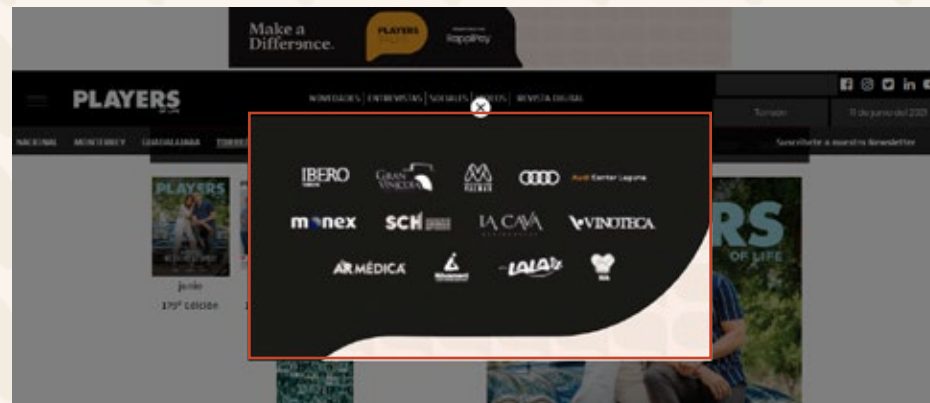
Make a Differǝnce.
PLAYERS
RappiPay

PLAYERS
NOVEDADES | ENTREVISTAS | SOCIALES | VIDEOS | REVISTA DIGITAL
Torreón
11 de junio del 2021
NACIONAL MONTERREY GUADALAJARA TORREÓN
Suscríbete a nuestro Newsletter

IBERO
GRAN VINCCIA
Audi Center Laguna
monex
SCH
LA CAVA
VINOTECA
AR MÉDICA
LALA

PLAYERS
Junio
179° Edición
RS
OF LIFE